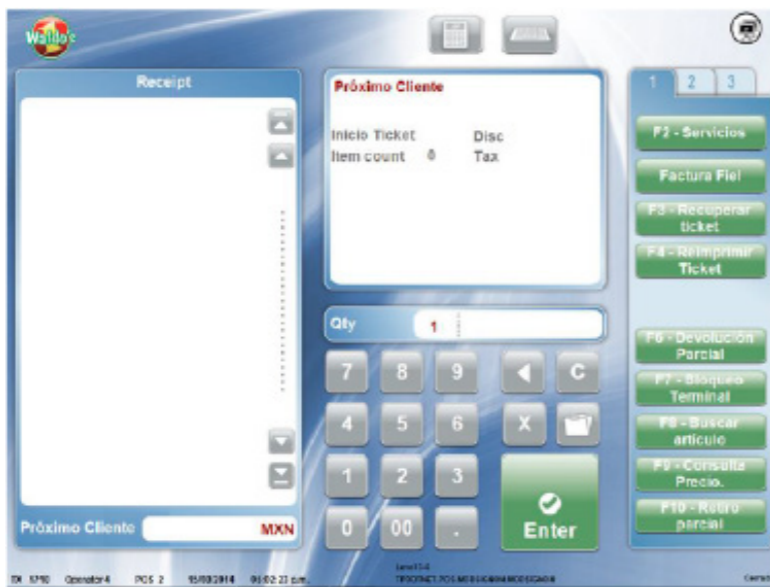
Waldo's

Receipt

Próximo Cliente

Inicio Ticket Disc
Item count 0 Tax

Qty 1

7 8 9 C
4 5 6 X
1 2 3
0 00 .
Enter

Próximo Cliente MXN

1 2 3

F2 - Servicios

Factura Fiel

F3 - Recuperar ticket

F4 - Reimprimir Ticket

F6 - Devolución Parcial

F7 - Bloqueo Terminal

F8 - Buscar artículo

F9 - Consulta Precio.

F10 - Retiro parcial

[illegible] 5790 Operator 4 POS 2 15/08/2014 06:02:23 p.m. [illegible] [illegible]